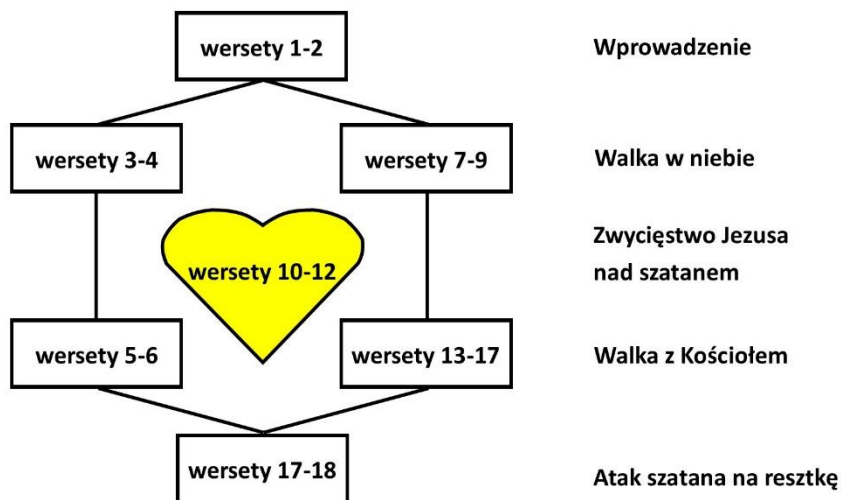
wersety 1-2

Wprowadzenie

wersety 3-4

wersety 7-9

Walka w niebie

wersety 10-12

Zwycięstwo Jezusa nad szatanem

wersety 5-6

wersety 13-17

Walka z Kościołem

wersety 17-18

Atak szatana na resztkę